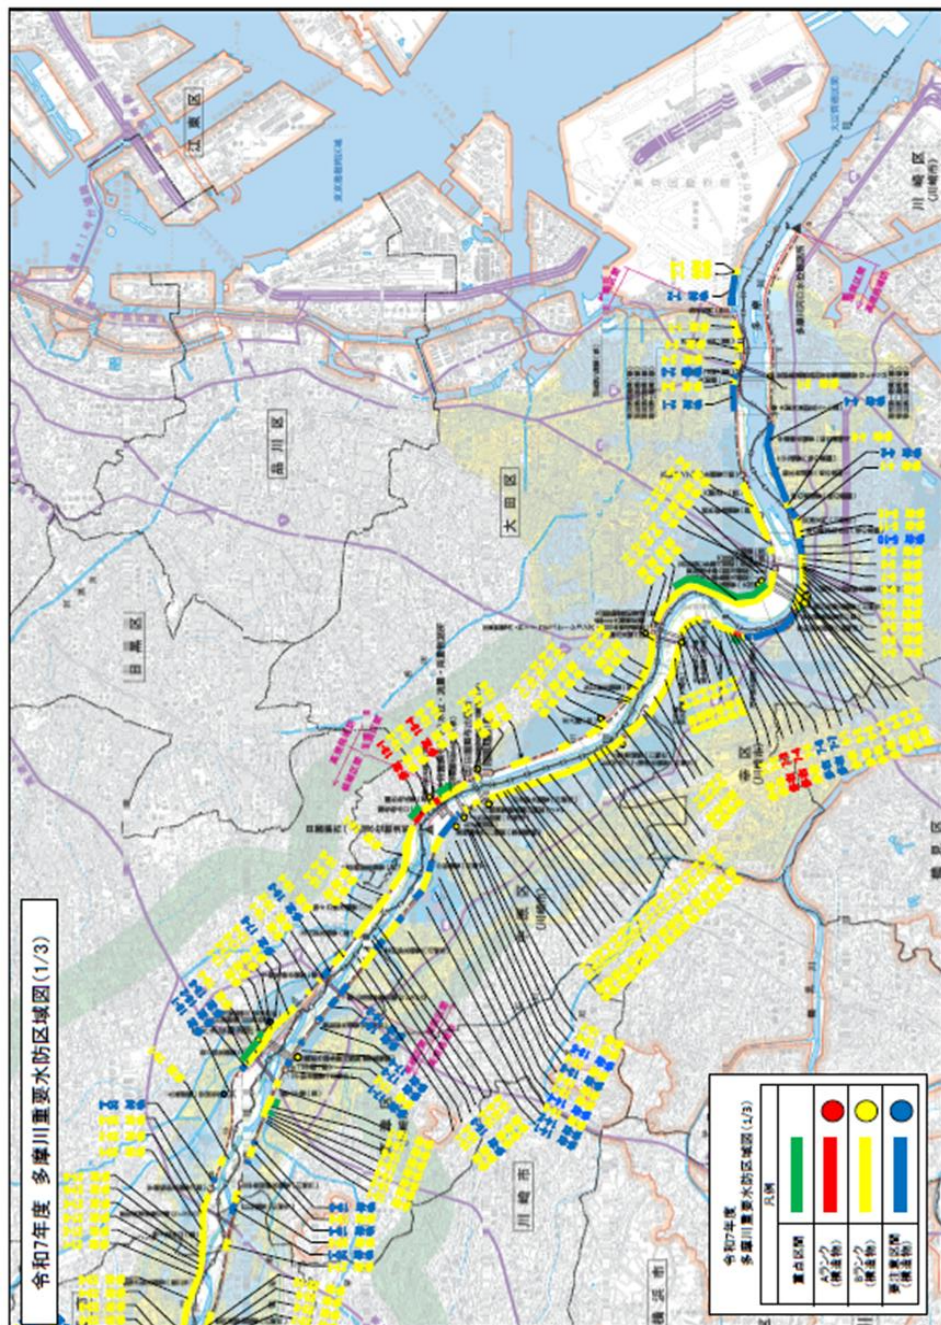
令和7年度 多摩川重要水防区域図(1/3)

江東区

品川区

大田区

目黒区

川崎区
(川崎市)

幸区
(川崎市)

中原区
(川崎市)

川崎市

横浜市

令和7年度
多摩川重要水防区域図(1/3)

凡例

| | | |
|---|---|---|
| 重点区間 | | |
| Aランク
(構造物) | | |
| Bランク
(構造物) | | |
| 要注意区間
(構造物) | | |